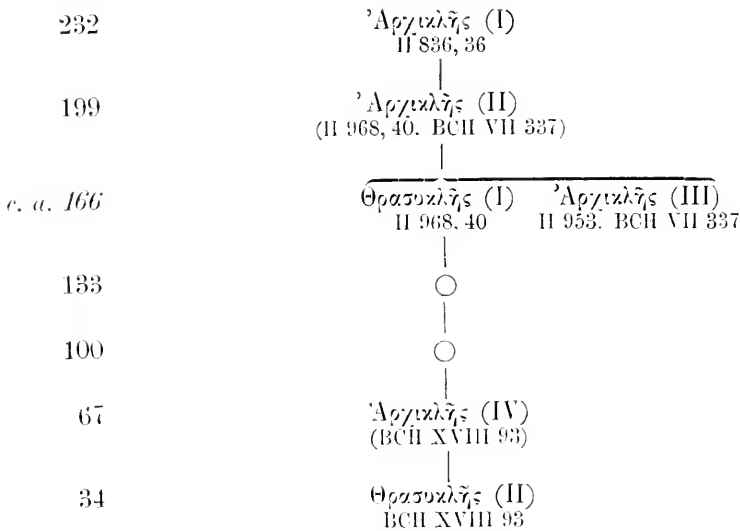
232 Ἀρχικλῆς (I)
II 836, 36

199 Ἀρχικλῆς (II)
(II 968, 40. BCH VII 337)

c. a. 166 Θρασυκλῆς (I) Ἀρχικλῆς (III)
II 968, 40 II 953. BCH VII 337

133 ○

100 ○

67 Ἀρχικλῆς (IV)
(BCH XVIII 93)

34 Θρασυκλῆς (II)
BCH XVIII 93